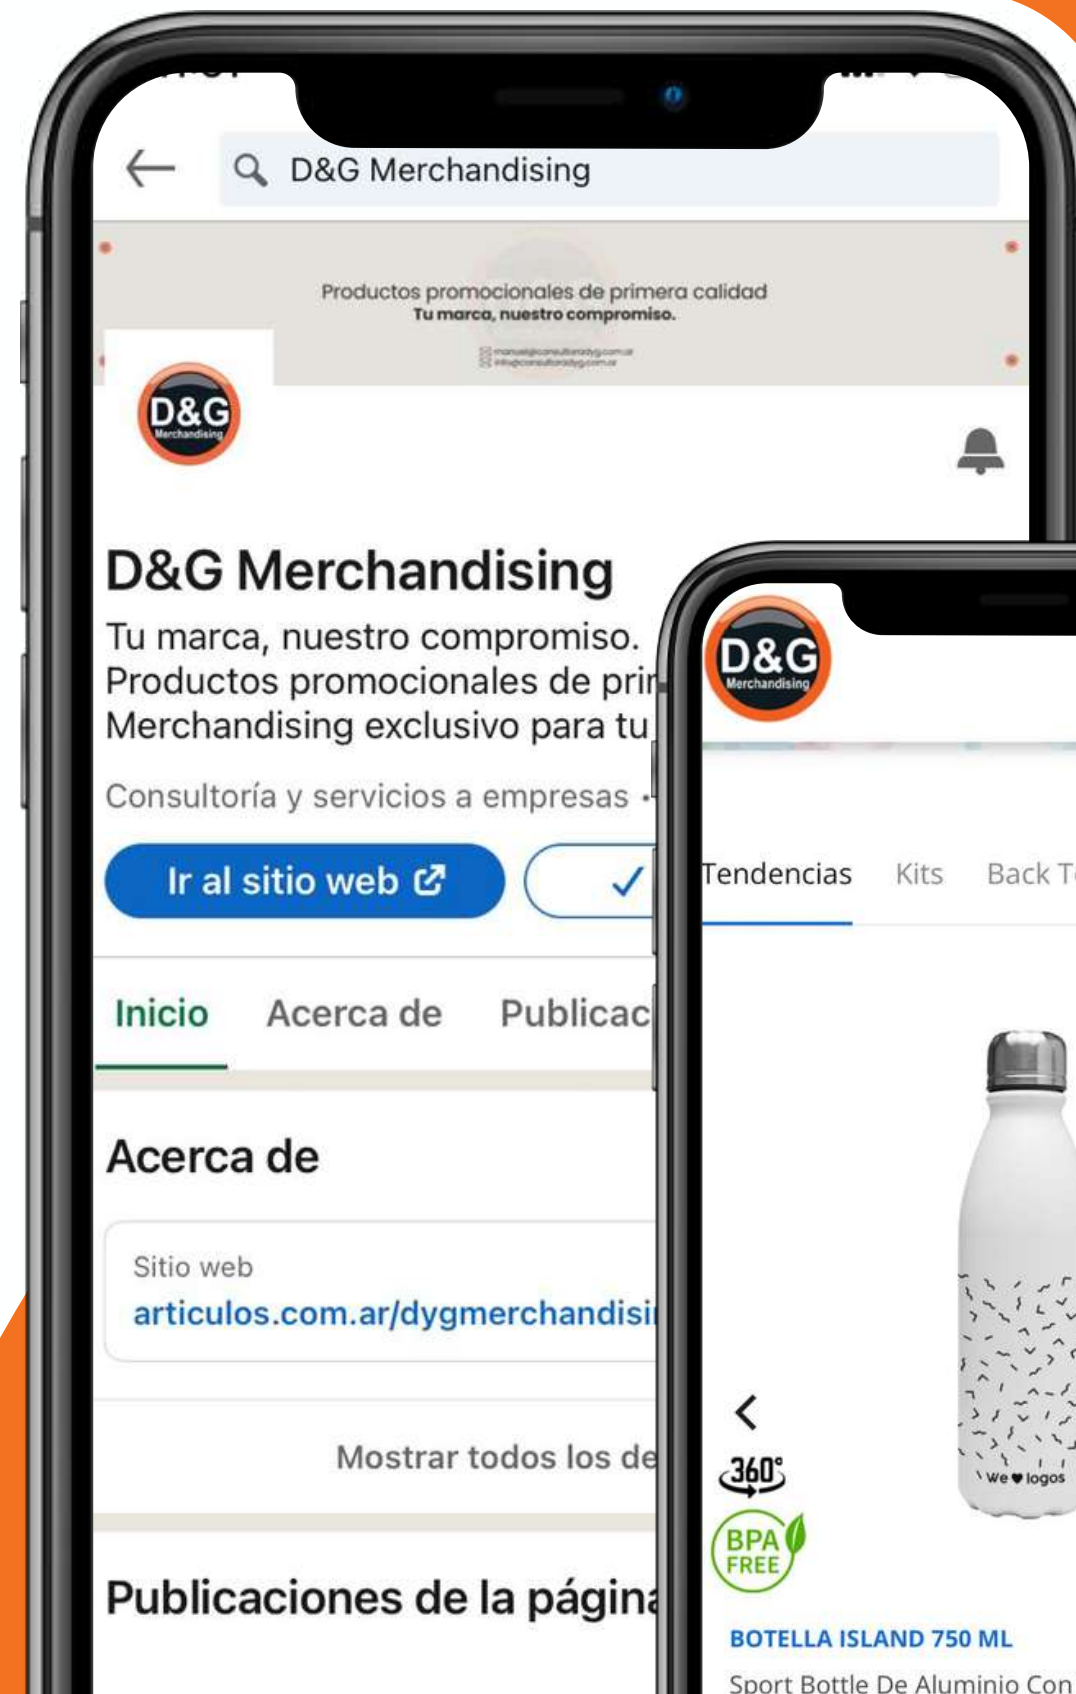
D&G Merchandising

Productos promocionales de primera calidad
Tu marca, nuestro compromiso.

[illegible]

D&G
Merchandising

D&G Merchandising
Tu marca, nuestro compromiso.
Productos promocionales de pri
Merchandising exclusivo para tu

Consultoría y servicios a empresas •

Ir al sitio web

Inicio Acerca de Publicac

Acerca de

Sitio web
articulos.com.ar/dygmerchandisi

Mostrar todos los de

Publicaciones de la págin

D&G
Merchandising

Tendencias Kits Back T

360°

BPA FREE

We ♥ logos

BOTELLA ISLAND 750 ML
Sport Bottle De Aluminio Con